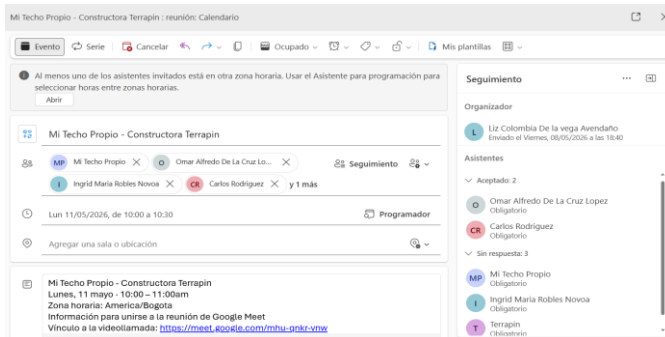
Mi Techo Propio - Constructora Terrapin : reunión: Calendario

Evento | Serie | Cancelar | Ocupado | Mis plantillas

Al menos uno de los asistentes invitados está en otra zona horaria. Usar el Asistente para programación para seleccionar horas entre zonas horarias.
Abrir

Mi Techo Propio - Constructora Terrapin

MP Mi Techo Propio ✕ | O Omar Alfredo De La Cruz Lo... ✕ | Seguimiento
I Ingrid Maria Robles Novoa ✕ | CR Carlos Rodriguez ✕ | y 1 más

Lun 11/05/2026, de 10:00 a 10:30 | Programador

Agregar una sala o ubicación

Mi Techo Propio - Constructora Terrapin
Lunes, 11 mayo · 10:00 – 11:00am
Zona horaria: America/Bogota
Información para unirse a la reunión de Google Meet
Vínculo a la videollamada: https://meet.google.com/mhu-gnkr-vnw

Seguimiento

Organizador
L Liz Colombia De la vega Avendaño
Enviado el Viernes, 08/05/2026 a las 18:40

Asistentes
Aceptado: 2
O Omar Alfredo De La Cruz Lopez
Obligatorio
CR Carlos Rodriguez
Obligatorio

Sin respuesta: 3
MP Mi Techo Propio
Obligatorio
I Ingrid Maria Robles Novoa
Obligatorio
T Terrapin
Obligatorio